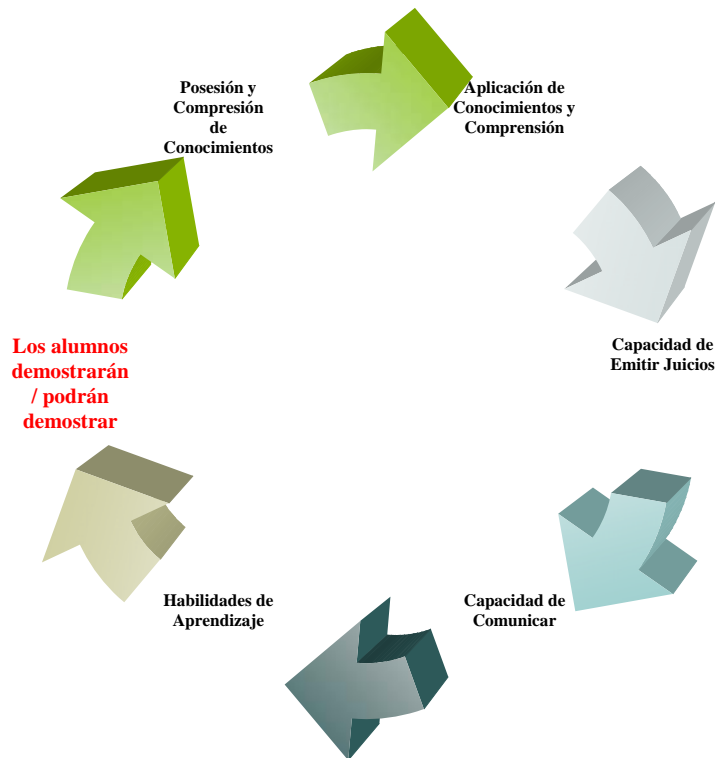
Posesión y Compresión de Conocimientos

Aplicación de Conocimientos y Comprensión

Capacidad de Emitir Juicios

Los alumnos demostrarán / podrán demostrar

Capacidad de Comunicar

Habilidades de Aprendizaje